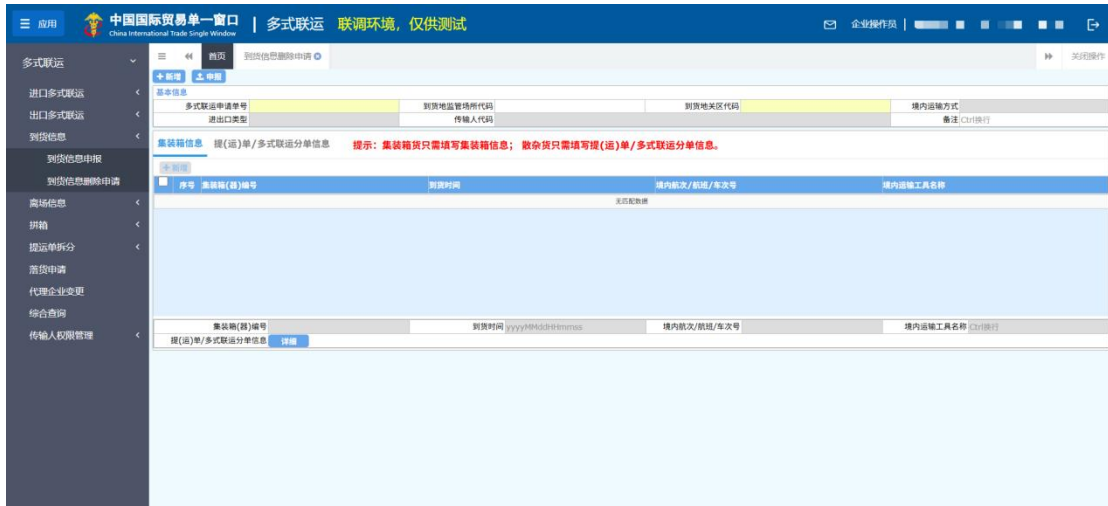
☰ 应用 中国国际贸易单一窗口 China International Trade Single Window | 多式联运 联调环境，仅供测试

企业操作员 | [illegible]

多式联运

进口多式联运
出口多式联运
到货信息
到货信息申报
到货信息删除申请
离场信息
拼箱
提运单拆分
落货申请
代理企业变更
综合查询
传输人权限管理

首页 到货信息删除申请

关闭操作

+ 新增 申报

基本信息

| 多式联运申请单号 | | 到货地监管场所代码 | | 到货地关区代码 | | 境内运输方式 | |
|---|---|---|---|---|---|---|---|
| 进出口类型 | | 传输人代码 | | | | 备注 | Ctrl换行 |

集装箱信息 提(运)单/多式联运分单信息 提示：集装箱货只需填写集装箱信息；散杂货只需填写提(运)单/多式联运分单信息。

+ 新增

| | 序号 | 集装箱(器)编号 | 到货时间 | 境内航次/航班/车次号 | 境内运输工具名称 |
|---|---|---|---|---|---|
| 无匹配数据 | | | | | |

| 集装箱(器)编号 | | 到货时间 | yyyyMMddHHmmss | 境内航次/航班/车次号 | | 境内运输工具名称 | Ctrl换行 |
|---|---|---|---|---|---|---|---|
| 提(运)单/多式联运分单信息 | 详细 | | | | | | |